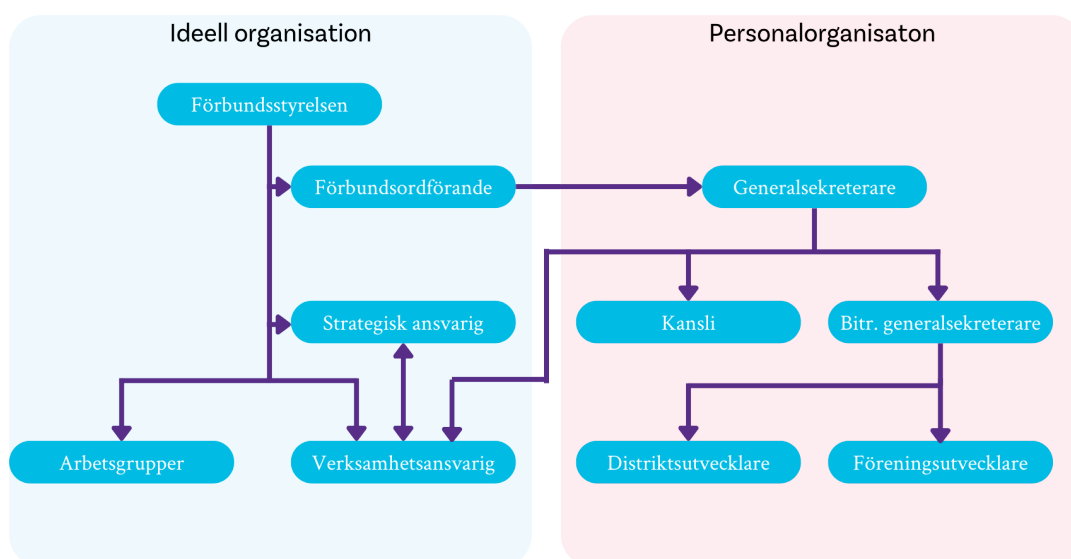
Ideell organisation

Förbundsstyrelsen

Förbundsordförande

Strategisk ansvarig

Arbetsgrupper

Verksamhetsansvarig

Personalorganisaton

Generalsekreterare

Kansli

Bitr. generalsekreterare

Distriktsutvecklare

Föreningsutvecklare